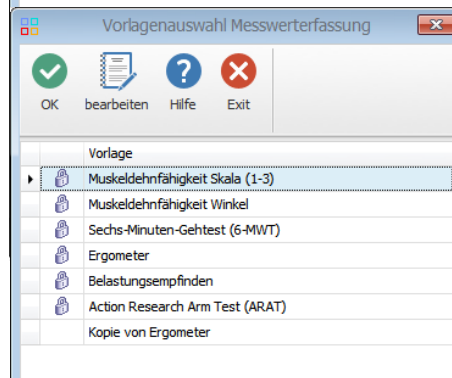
Vorlagenauswahl Messwerterfassung

OK bearbeiten Hilfe Exit

| Vorlage |
|---|
| Muskeldehnfähigkeit Skala (1-3) |
| Muskeldehnfähigkeit Winkel |
| Sechs-Minuten-Gehtest (6-MWT) |
| Ergometer |
| Belastungsempfinden |
| Action Research Arm Test (ARAT) |
| Kopie von Ergometer |